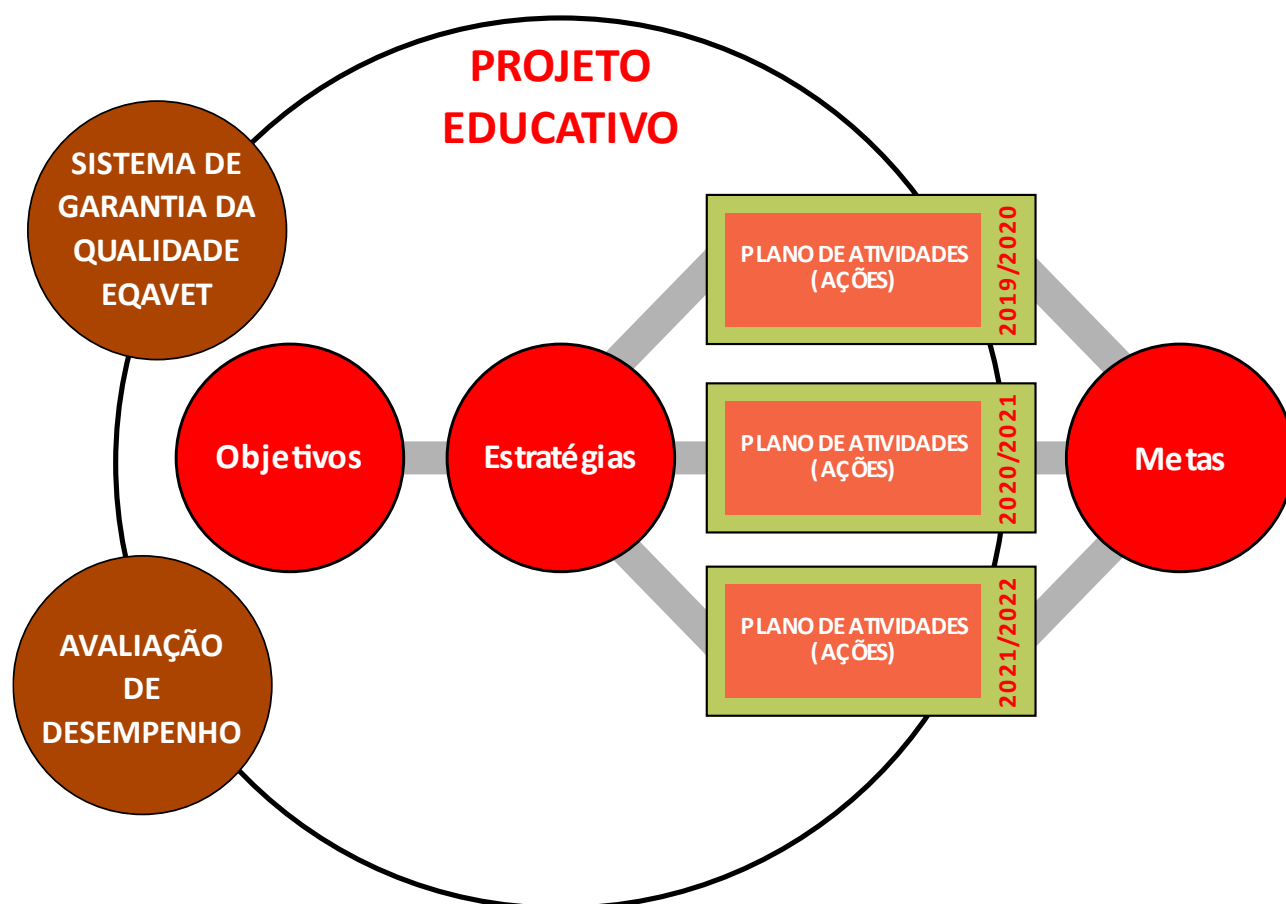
PROJETO EDUCATIVO

SISTEMA DE GARANTIA DA QUALIDADE EQAVET

AVALIAÇÃO DE DESEMPENHO

Objetivos

Estratégias

PLANO DE ATIVIDADES (AÇÕES)

2019/2020

PLANO DE ATIVIDADES (AÇÕES)

2020/2021

PLANO DE ATIVIDADES (AÇÕES)

2021/2022

Metas